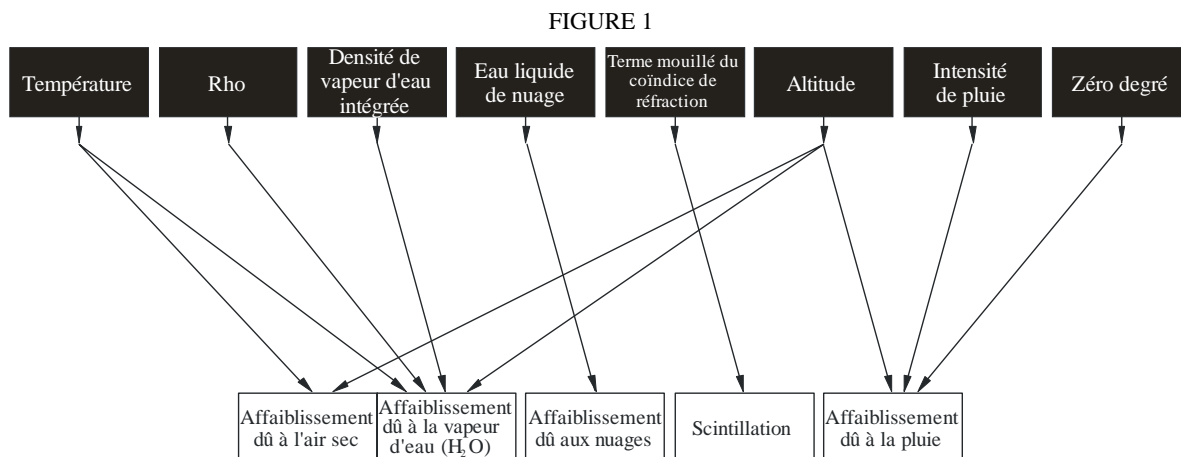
FIGURE 1

Température

Rho

Densité de vapeur d'eau intégrée

Eau liquide de nuage

Terme mouillé du coïndice de réfraction

Altitude

Intensité de pluie

Zéro degré

Affaiblissement dû à l'air sec

Affaiblissement dû à la vapeur d'eau ($H_2O$)

Affaiblissement dû aux nuages

Scintillation

Affaiblissement dû à la pluie